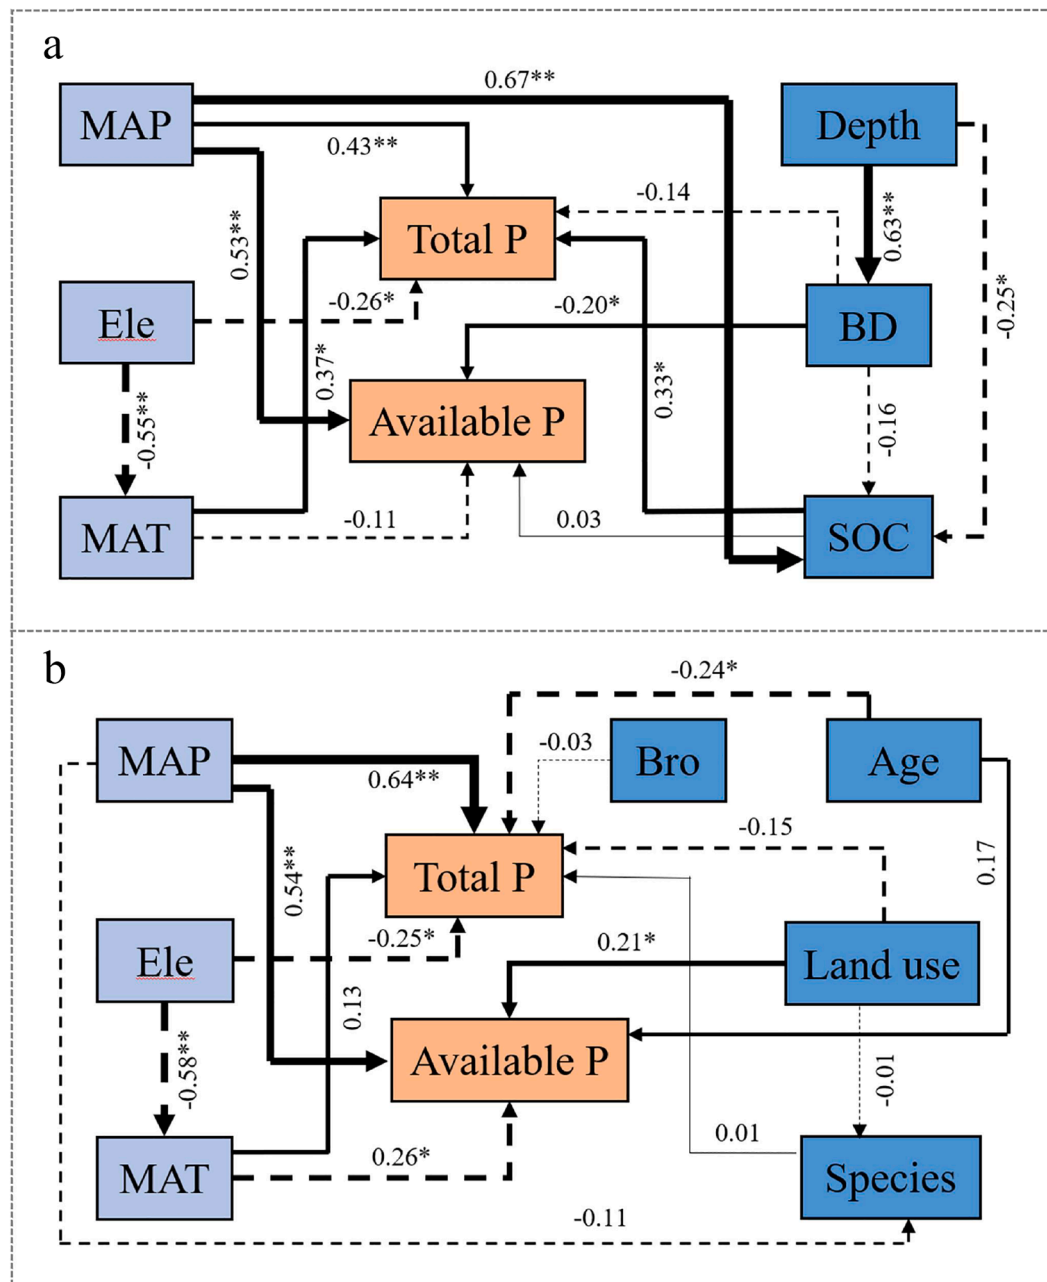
a

MAP

0.67**

Depth

0.43**

-0.14

0.53**

Total P

0.63**

-0.25*

Ele

-0.26*

-0.20*

BD

0.37*

-0.55**

Available P

0.33*

-0.16

MAT

-0.11

0.03

SOC

b

-0.24*

MAP

-0.03

Bro

Age

0.64**

-0.15

0.54**

Total P

0.17

Ele

-0.25*

0.21*

Land use

0.13

-0.58**

Available P

-0.01

0.01

MAT

0.26*

Species

-0.11